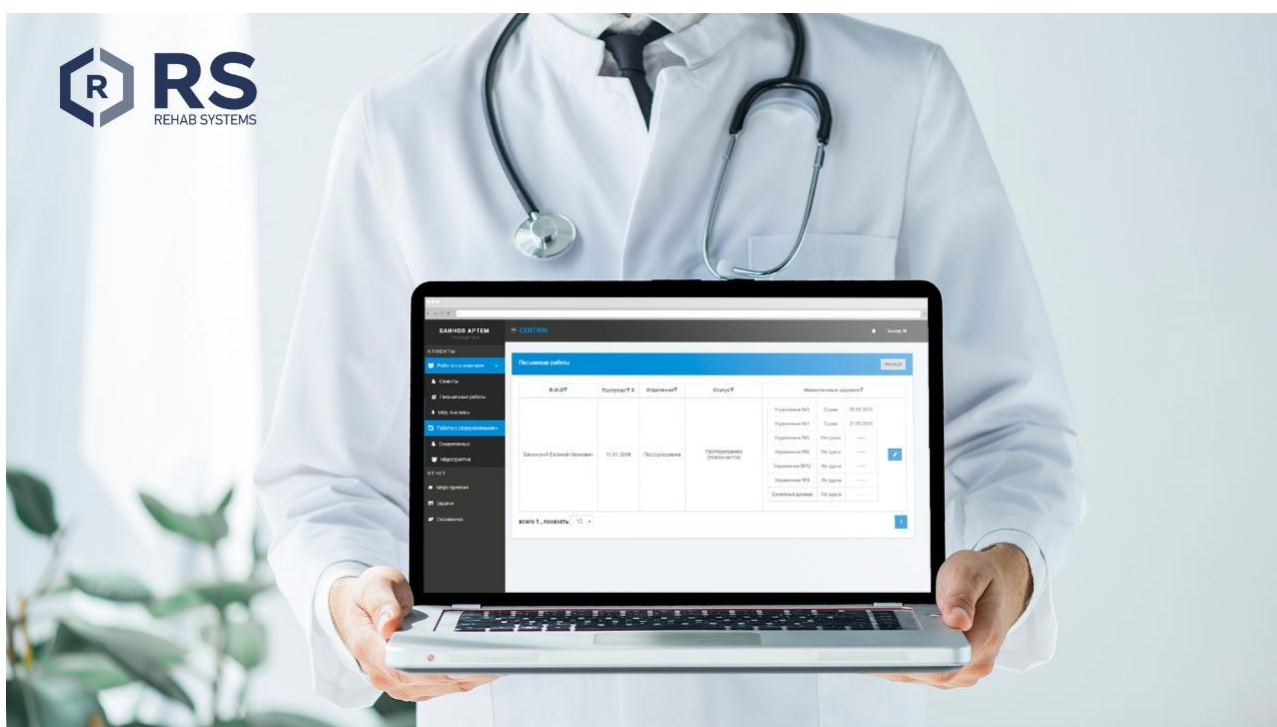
R RS
REHAB SYSTEMS

БАННОВ АРТЕМ
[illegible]
КЛИЕНТЫ
Работа с клиентами
Клиенты
Письменные работы
Мед. Анализы
Работа с резидентами
Резиденты
Мероприятия
ОТЧЕТ
Мои правила
Задачи
Оплата
CENTER
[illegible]
Письменные работы
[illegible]

| Ф.И.О | Поступил | Отделение | Статус | Назначенные задания | | |
|---|---|---|---|---|---|---|
| Баннов Евгений Иванович | 11.01.2018 | Постпрограмма | Постпрограмма (реабилитация) | Упражнение №1 | Сдано | 20.03.2018 |
| | | | | Упражнение №1 | Сдано | 21.03.2018 |
| | | | | Упражнение №3 | Не сдано | ----- |
| | | | | Упражнение №5 | Не сдано | ----- |
| | | | | Упражнение №12 | Не сдано | ----- |
| | | | | Упражнение №3 | Не сдано | ----- |
| | | | | Семейный договор | Не сдано | ----- |

всего 1 , показать 10
1